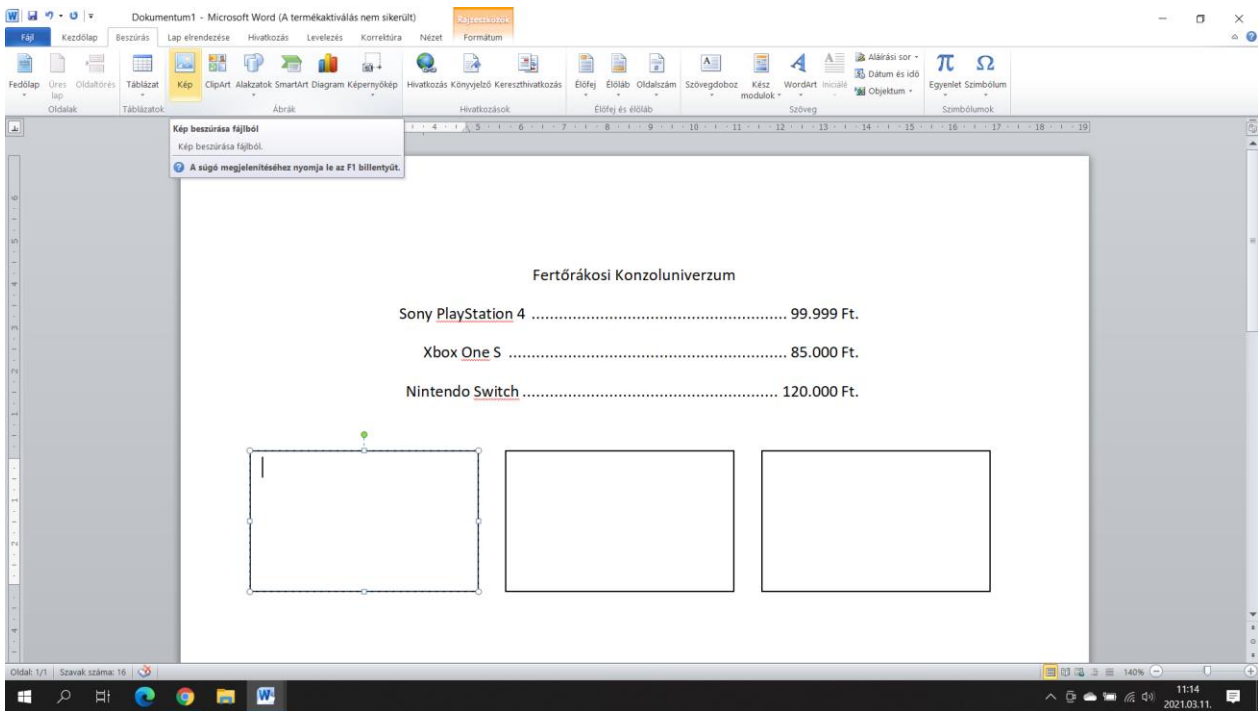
Dokumentum1 - Microsoft Word (A termékaktiválás nem sikerült)

Rajzeszközök

Fájl Kezdőlap Beszúrás Lap elrendezése Hivatkozás Levelezés Korrektúra Nézet Formátum

Fedőlap Üres lap Oldaltörés
Oldalak

Táblázat
Táblázatok

Kép ClipArt Alakzatok SmartArt Diagram Képernyőkép
Ábrák

Hivatkozás Könyvjelző Kereszthivatkozás
Hivatkozások

Élőfej Élőláb Oldalszám
Élőfej és élőláb

Szövegdoboz Kész modulok WordArt Iniciálé
Aláírási sor
Dátum és idő
Objektum
Szöveg

Egyenlet Szimbólum
Szimbólumok

Kép beszúrása fájlból
Kép beszúrása fájlból.
A súgó megjelenítéséhez nyomja le az F1 billentyűt.

Fertőrákosi Konzoluniverzum

Sony PlayStation 4 ........................................................ 99.999 Ft.

Xbox One S ........................................................ 85.000 Ft.

Nintendo Switch ........................................................ 120.000 Ft.

Oldal: 1/1 Szavak száma: 16

140%

11:14
2021.03.11.